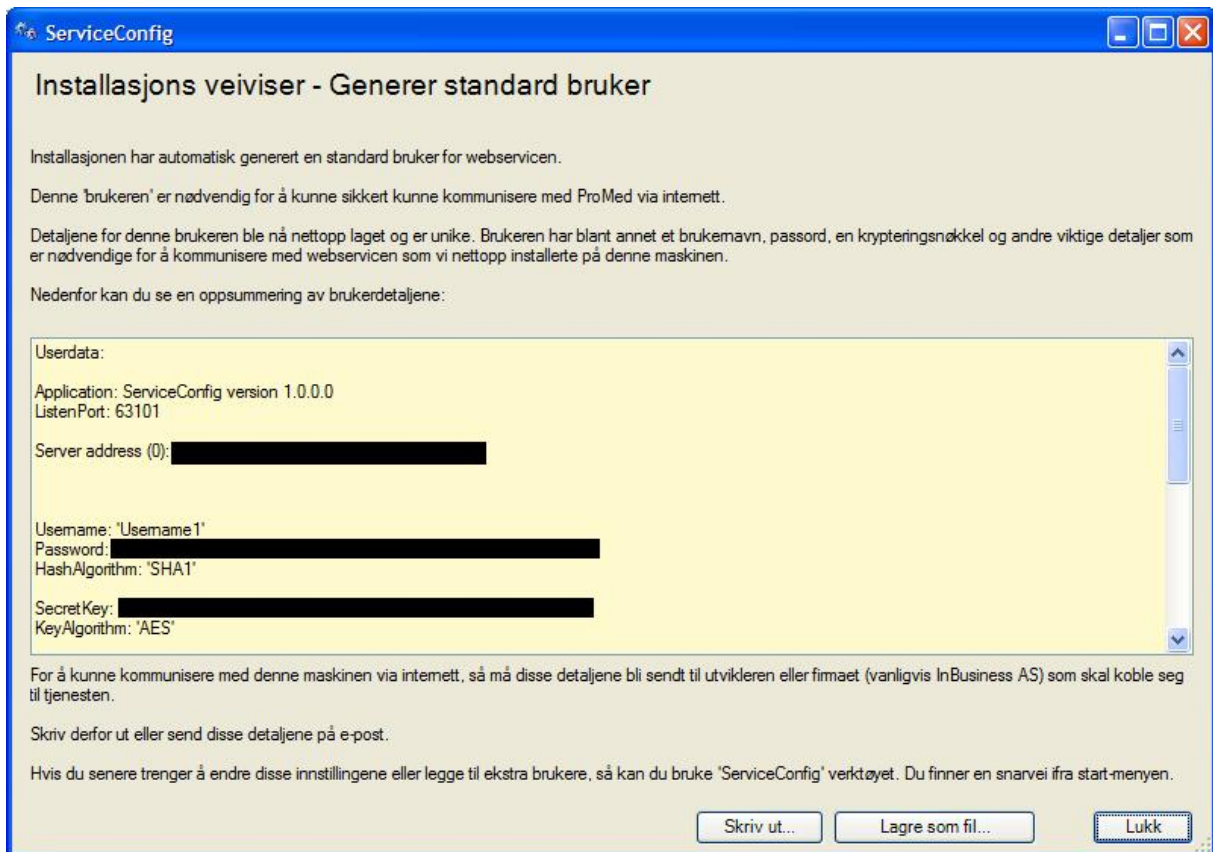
ServiceConfig

Installasjons veiviser - Generer standard bruker

Installasjonen har automatisk generert en standard bruker for webservicen.

Denne 'brukeren' er nødvendig for å kunne sikkert kunne kommunisere med ProMed via internett.

Detaljene for denne brukeren ble nå nettopp laget og er unike. Brukeren har blant annet et brukernavn, passord, en krypteringsnøkkel og andre viktige detaljer som er nødvendige for å kommunisere med webservicen som vi nettopp installerte på denne maskinen.

Nedenfor kan du se en oppsummering av brukerdetaljene:

Userdata:

Application: ServiceConfig version 1.0.0.0
ListenPort: 63101

Server address (0): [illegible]

Username: 'Username1'
Password: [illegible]
HashAlgorithm: 'SHA1'

SecretKey: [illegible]
KeyAlgorithm: 'AES'

For å kunne kommunisere med denne maskinen via internett, så må disse detaljene bli sendt til utvikleren eller firmaet (vanligvis InBusiness AS) som skal koble seg til tjenesten.

Skriv derfor ut eller send disse detaljene på e-post.

Hvis du senere trenger å endre disse innstillingene eller legge til ekstra brukere, så kan du bruke 'ServiceConfig' verktøyet. Du finner en snarvei ifra start-menyen.

Skriv ut... | Lagre som fil... | Lukk